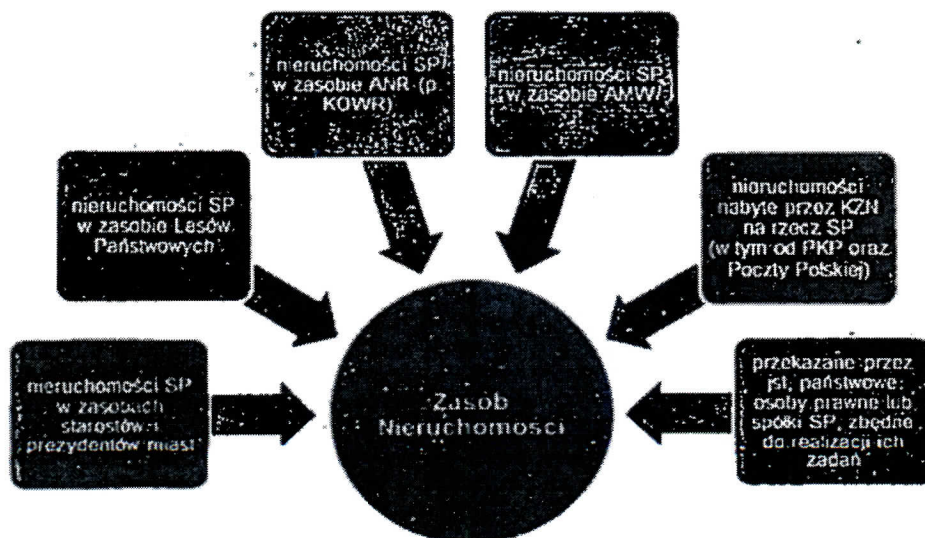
nieruchomości SP w zasobie ANR (p. KOWR)

nieruchomości SP w zasobie AMW

nieruchomości SP w zasobie Lasów Państwowych

nieruchomości nabyte przez KZN na rzecz SP (w tym od PKP oraz Poczty Polskiej)

nieruchomości SP w zasobach starostów i prezydentów miast

Zasób Nieruchomości

przekazane przez jst, państwowe osoby prawne lub spółki SP, zbędne do realizacji ich zadań